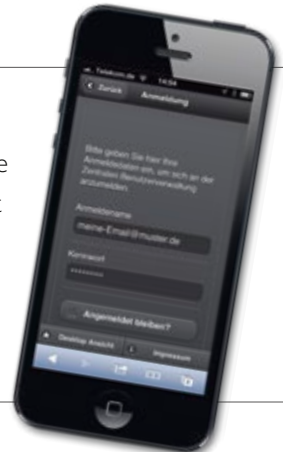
Telekom.de 14:04

Zurück Anmeldung

Bitte geben Sie hier Ihre Anmeldedaten ein, um sich an der Zentralen Benutzerverwaltung anzumelden.

Anmeldename

meine-Email@muster.de

Kennwort

••••••••

Angemeldet bleiben?

Desktop Ansicht

Impressum

e

t